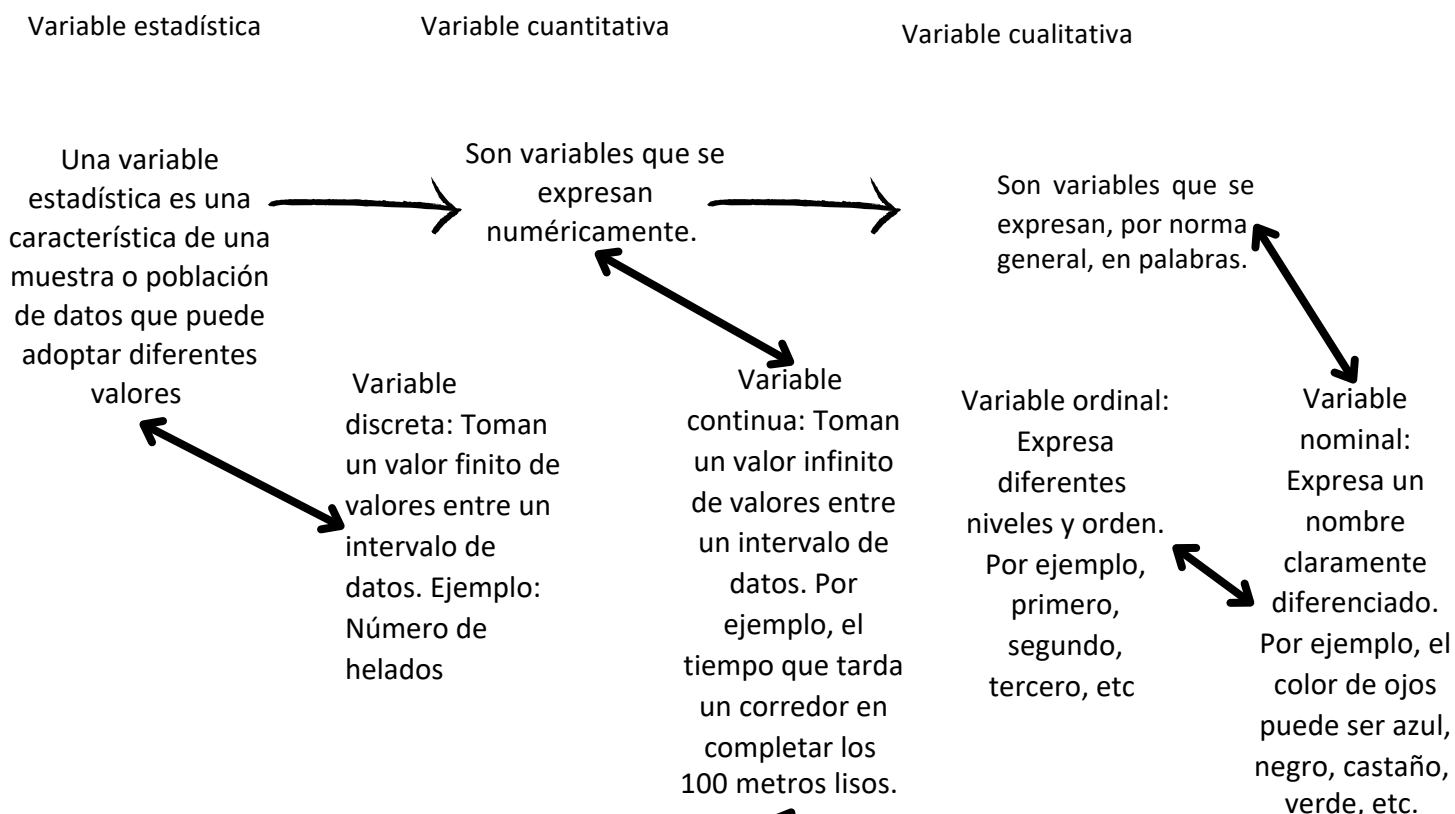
Variable estadística

Variable cuantitativa

Variable cualitativa

Una variable estadística es una característica de una muestra o población de datos que puede adoptar diferentes valores

Son variables que se expresan numéricamente.

Son variables que se expresan, por norma general, en palabras.

Variable discreta: Toman un valor finito de valores entre un intervalo de datos. Ejemplo: Número de helados

Variable continua: Toman un valor infinito de valores entre un intervalo de datos. Por ejemplo, el tiempo que tarda un corredor en completar los 100 metros lisos.

Variable ordinal: Expresa diferentes niveles y orden. Por ejemplo, primero, segundo, tercero, etc

Variable nominal: Expresa un nombre claramente diferenciado. Por ejemplo, el color de ojos puede ser azul, negro, castaño, verde, etc.